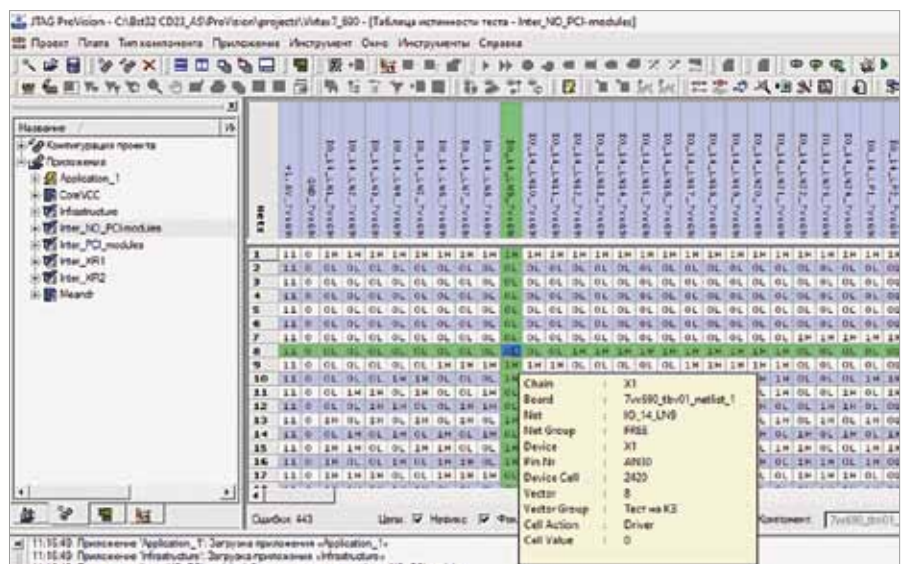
JTAG ProVision - C:\Bst32 CD23_AS\ProVision\projects\Virtex7_690 - [Таблица истинности теста - Inter_NO_PCI-modules]

Проект Плата Тип компонента Приложение Инструмент Окно Инструменты Справка

Название

Конфигурация проекта
Приложения
Application_1
CoreVCC
Infrastructure
Inter_NO_PCI-modules
Inter_PCI_modules
Inter_XR1
Inter_XR2
Meandr

Chain : X1
Board : 7vx690_tbv01_netlist_1
Net : IO_14_LN9
Net Group : FREE
Device : X1
Pin Nr : AN30
Device Cell : 2420
Vector : 8
Vector Group : Тест на КЗ
Cell Action : Driver
Cell Value : 0

Ошибок: 443

Цепи Невыпус

Компонент: 7vx690_tbv01

11:10:49 Приложение 'Application_1': Загрузка приложения «Application_1»
11:10:49 Приложение 'Infrastructure': Загрузка приложения «Infrastructure»